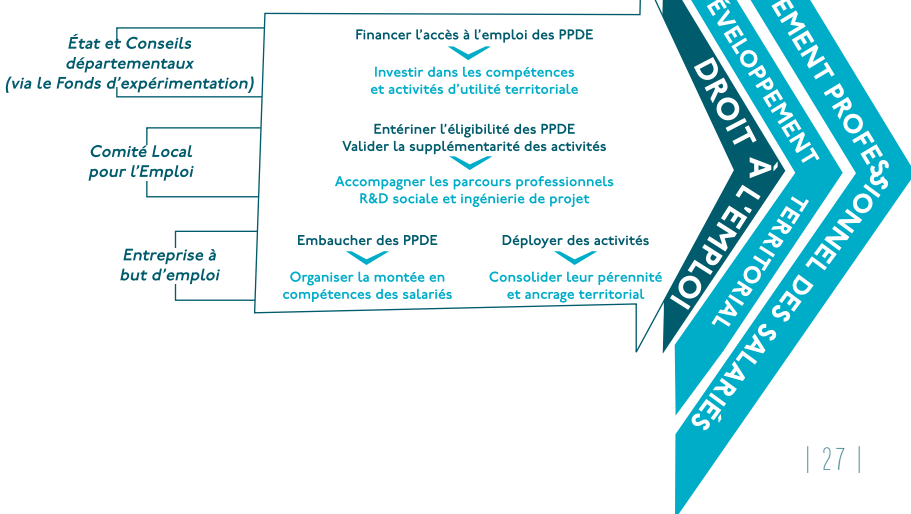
État et Conseils départementaux (via le Fonds d'expérimentation)

Comité Local pour l'Emploi

Entreprise à but d'emploi

Financer l'accès à l'emploi des PPDE

Investir dans les compétences et activités d'utilité territoriale

Entériner l'éligibilité des PPDE
Valider la supplémentarité des activités

Accompagner les parcours professionnels
R&D sociale et ingénierie de projet

Embaucher des PPDE

Organiser la montée en compétences des salariés

Déployer des activités

Consolider leur pérennité et ancrage territorial

DROIT À L'EMPLOI

ÉVELOPPEMENT TERRITORIAL

EMENT PROFESSIONNEL DES SALARIÉS

| 27 |